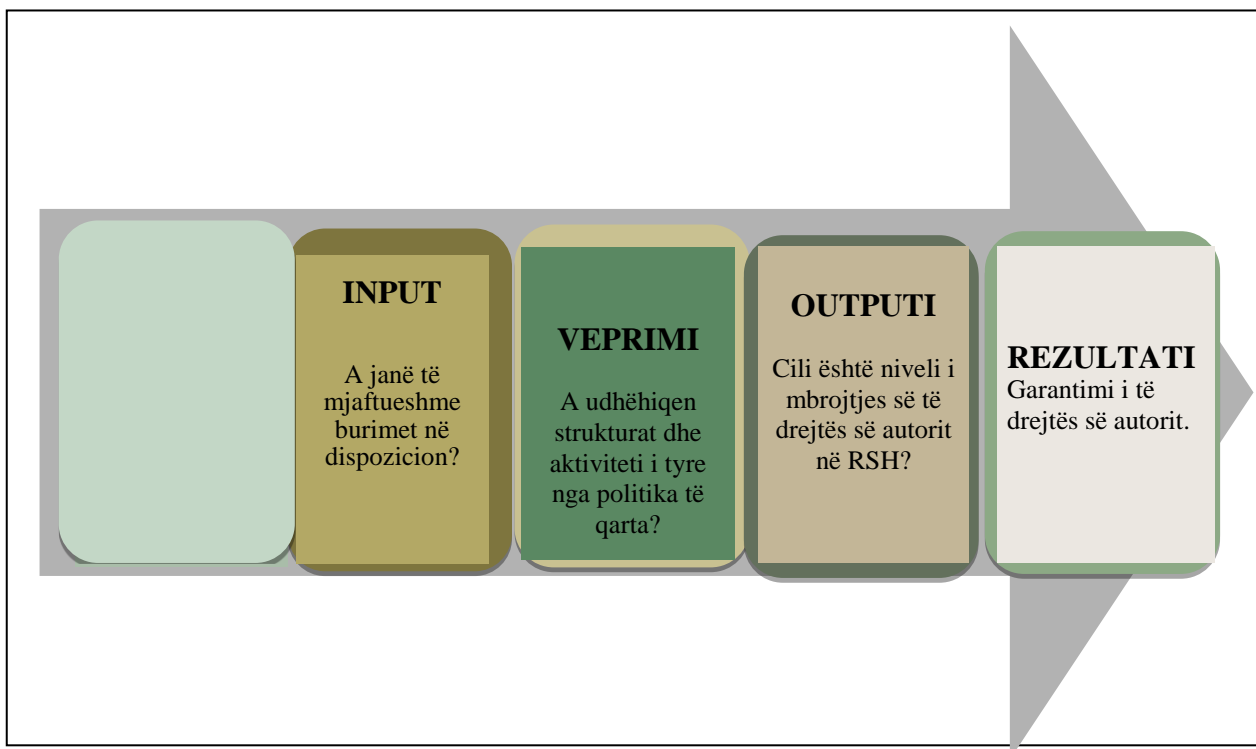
INPUT

A janë të mjaftueshme burimet në dispozicion?

VEPRIMI

A udhëhiqen strukturat dhe aktiviteti i tyre nga politika të qarta?

OUTPUTI

Cili është niveli i mbrojtjes së të drejtës së autorit në RSH?

REZULTATI

Garantimi i të drejtës së autorit.